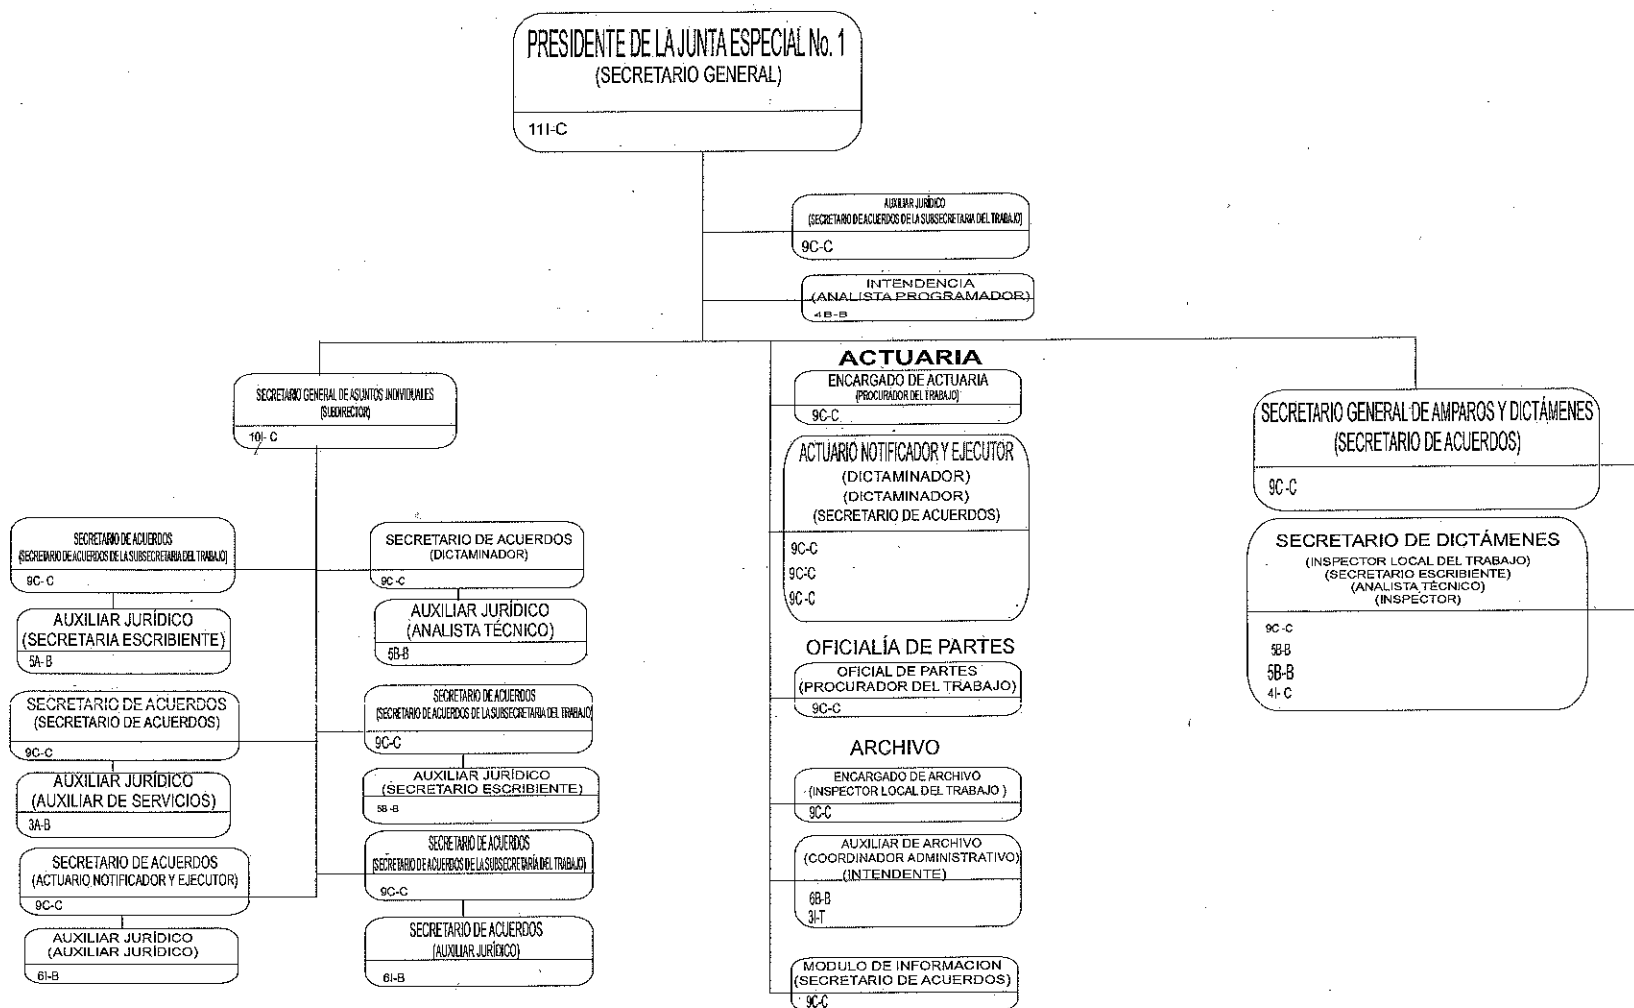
PRESIDENTE DE LA JUNTA ESPECIAL No. 1
(SECRETARIO GENERAL)
11I-C

AUXILIAR JURÍDICO
(SECRETARIO DE ACUERDOS DE LA SUBSECRETARIA DEL TRABAJO)
9C-C

INTENDENCIA
(ANALISTA PROGRAMADOR)
4B-B

SECRETARIO GENERAL DE ASUNTOS INDIVIDUALES
(SUBDIRECTOR)
10I-C

SECRETARIO DE ACUERDOS
(SECRETARIO DE ACUERDOS DE LA SUBSECRETARIA DEL TRABAJO)
9C-C

AUXILIAR JURÍDICO
(SECRETARIA ESCRIBIENTE)
5A-B

SECRETARIO DE ACUERDOS
(SECRETARIO DE ACUERDOS)
9C-C

AUXILIAR JURÍDICO
(AUXILIAR DE SERVICIOS)
3A-B

SECRETARIO DE ACUERDOS
(ACTUARIO NOTIFICADOR Y EJECUTOR)
9C-C

AUXILIAR JURÍDICO
(AUXILIAR JURÍDICO)
6I-B

SECRETARIO DE ACUERDOS
(DICTAMINADOR)
9C-C

AUXILIAR JURÍDICO
(ANALISTA TÉCNICO)
5B-B

SECRETARIO DE ACUERDOS
(SECRETARIO DE ACUERDOS DE LA SUBSECRETARIA DEL TRABAJO)
9C-C

AUXILIAR JURÍDICO
(SECRETARIO ESCRIBIENTE)
5B-B

SECRETARIO DE ACUERDOS
(SECRETARIO DE ACUERDOS DE LA SUBSECRETARÍA DEL TRABAJO)
9C-C

SECRETARIO DE ACUERDOS
(AUXILIAR JURÍDICO)
6I-B

ACTUARIA
ENCARGADO DE ACTUARIA
(PROCURADOR DEL TRABAJO)
9C-C

ACTUARIO NOTIFICADOR Y EJECUTOR
(DICTAMINADOR)
(DICTAMINADOR)
(SECRETARIO DE ACUERDOS)
9C-C
9C-C
9C-C

OFICIALÍA DE PARTES
OFICIAL DE PARTES
(PROCURADOR DEL TRABAJO)
9C-C

ARCHIVO
ENCARGADO DE ARCHIVO
(INSPECTOR LOCAL DEL TRABAJO )
9C-C

AUXILIAR DE ARCHIVO
(COORDINADOR ADMINISTRATIVO)
(INTENDENTE)
6B-B
3I-T

MODULO DE INFORMACION
(SECRETARIO DE ACUERDOS)
9C-C

SECRETARIO GENERAL DE AMPAROS Y DICTÁMENES
(SECRETARIO DE ACUERDOS)
9C-C

SECRETARIO DE DICTÁMENES
(INSPECTOR LOCAL DEL TRABAJO)
(SECRETARIO ESCRIBIENTE)
(ANALISTA TÉCNICO)
(INSPECTOR)
9C-C
5B-B
5B-B
4I-C